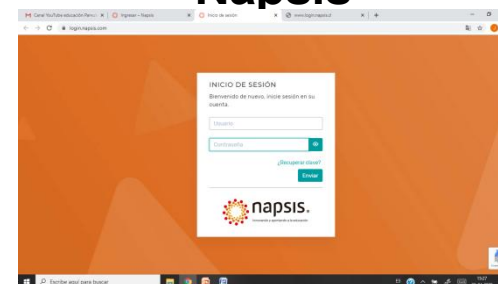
Napsis

M Canal YouTube educación Parvul... × | Ingresar - Napsis × | Inicio de sesión × | www.loginnapsis.cl × | +

login.napsis.com

INICIO DE SESIÓN

Bienvenido de nuevo, inicie sesión en su cuenta.

Usuario

Contraseña

¿Recuperar clave?

Enviar

napsis.

Conectando y aprendiendo a la educación

Escribe aquí para buscar

19:07